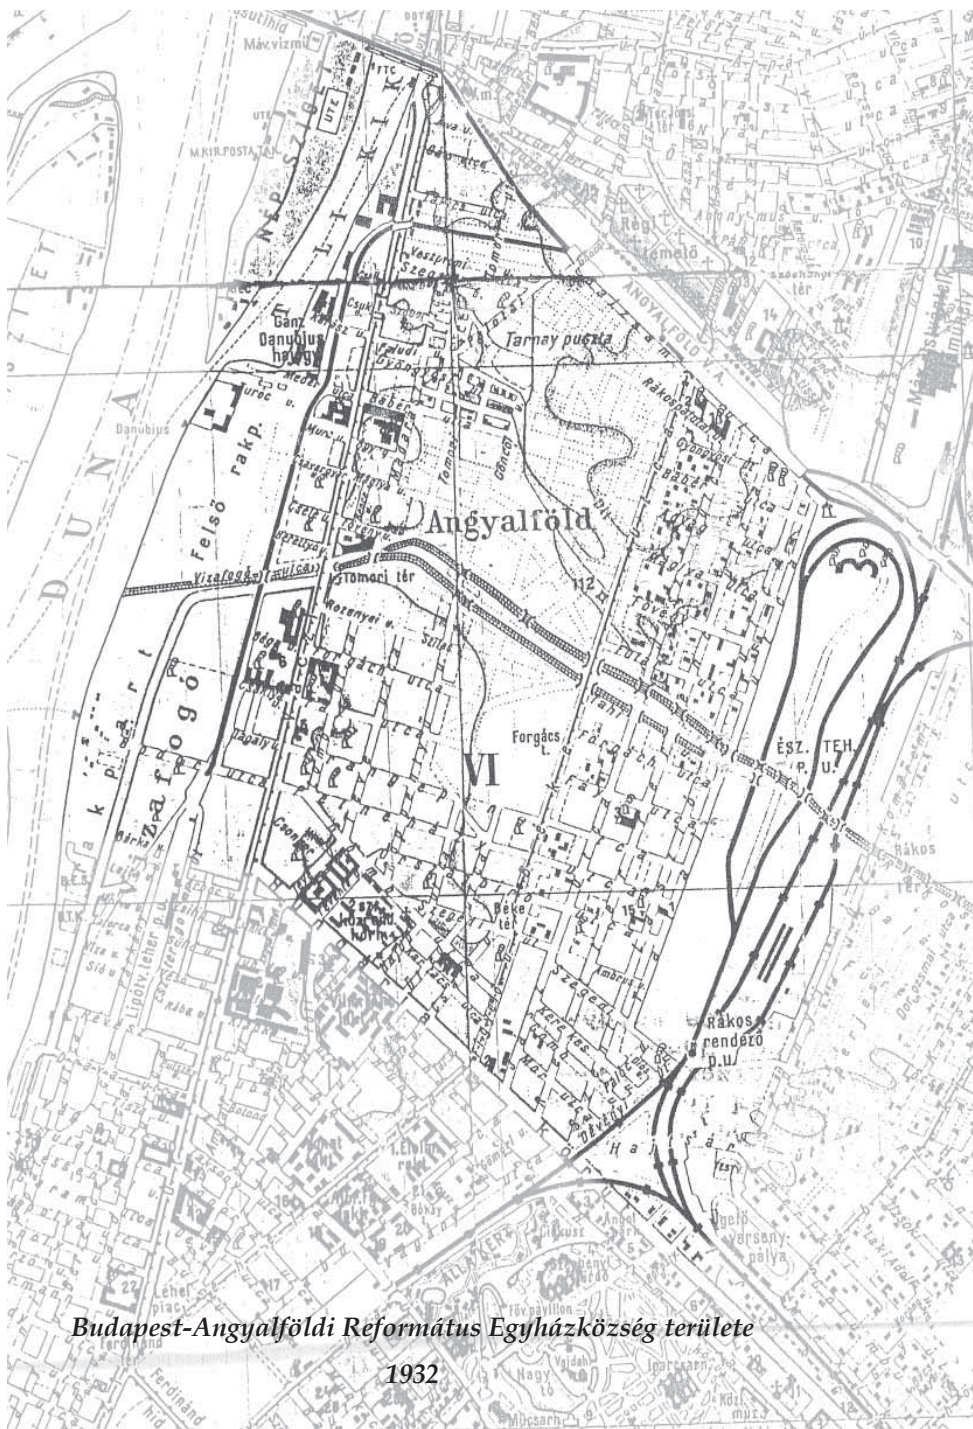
Máv.vizmű

UTE

M.KIR.POSTA TÁR

Ganz Danubius hajógy.

Danubius

DUNA

Felső rakp.

Angyalföld

Tarnay puszta

Tomori tér

Vizafogó u.

Vizafogó

Forgács u.

VI

ÉSZ. TEH. P.U.

Rákos

Béke tér

Rákos rendező p.u.

Dévényi

Angyalföld

Lehel piac

Ferdinánd tér

Ferdinánd híd

Főv. pavillon

Nagy tó

Műcsarnok

Ügető verseny pálya

Budapest-Angyalföldi Református Egyházközség területe

1932